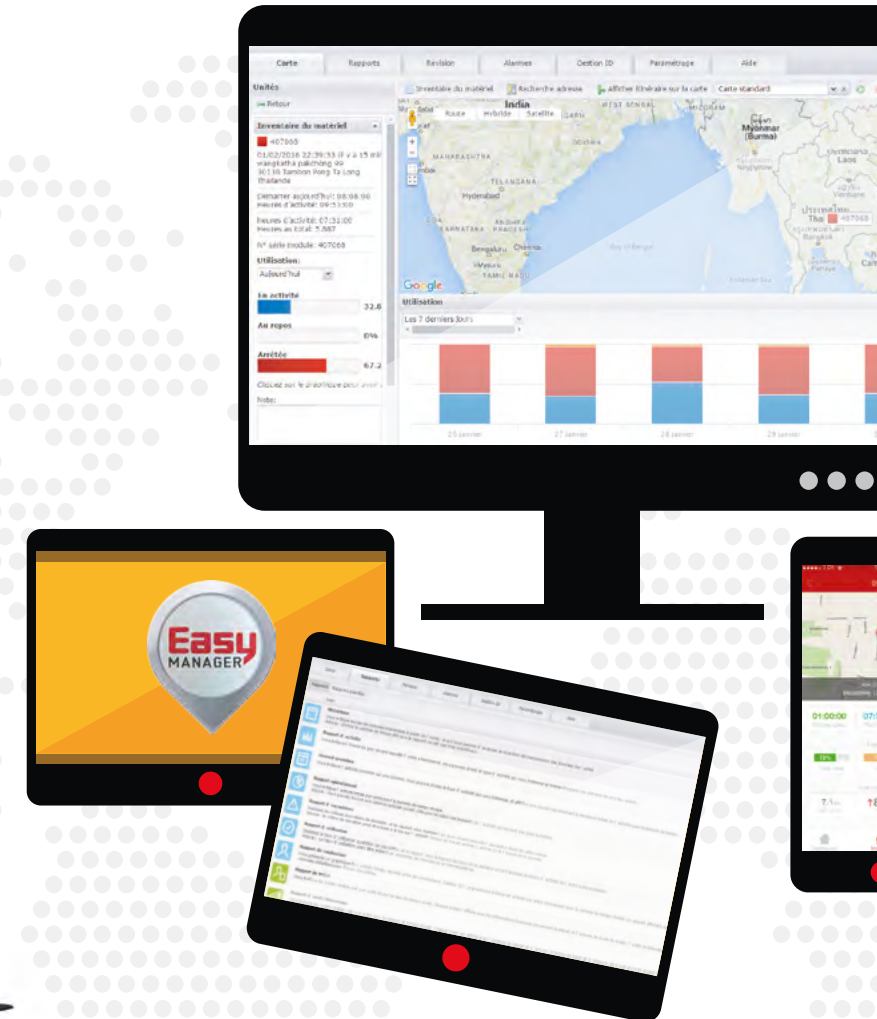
Carte Rapports Révision Alarmes Gestion ID Paramétrage Aide

Unités
Retour

Inventaire du matériel
407068
01/02/2016 22:39:53 (Il y a 15 min)
wangkatha pakchong 49
30130 Tambon Pong Ta Long
Thailande
Démarrer aujourd'hui: 08:08:00
Heures d'activité: 09:53:00
Heures d'activité: 07:31:00
Heures au total: 5.887
N° série module: 407068

Utilisation:
Aujourd'hui
En activité 32.8
Au repos 0%
Arrêtée 67.2
Cliquez sur le graphique pour avoir...
Note:

Inventaire du matériel Recherche adresse Afficher itinéraire sur la carte Carte standard
Route Hybride Satellite
India
Myanmar (Burma)
MAHARASHTRA
TELANGANA
Hyderabad
Laos
Bengaluru Chennai
TAMIL NADU
Thai 407068
Bangkok
Google

Utilisation
Les 7 derniers jours
25 janvier 27 janvier 28 janvier 29 janvier

Easy MANAGER

Rapports

01:00:00